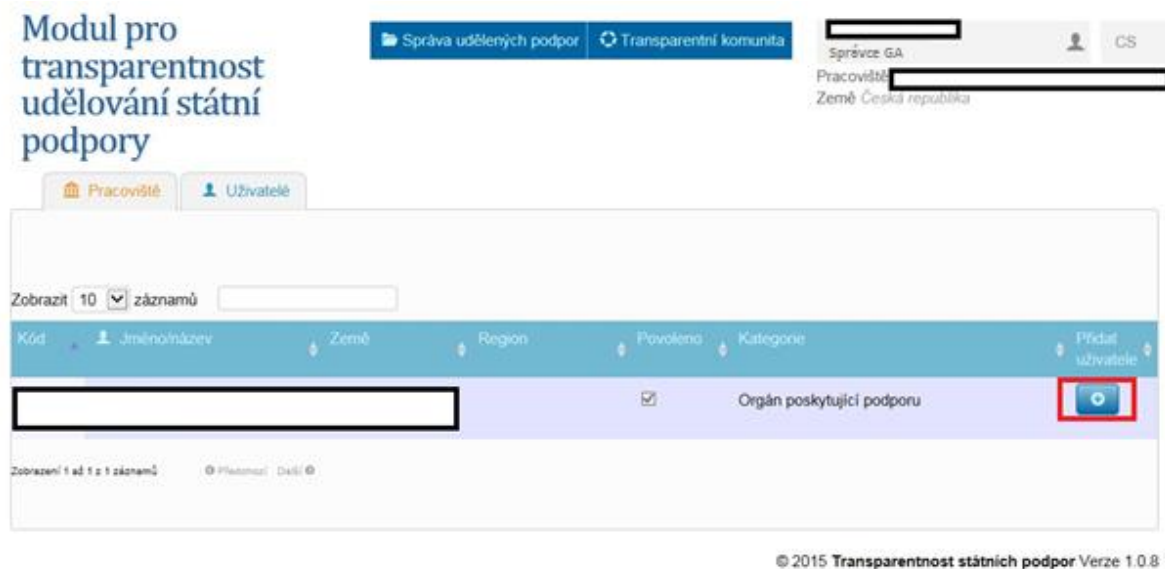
Modul pro transparentnost udělování státní podpory

Správa udělených podpor | Transparentní komunita

Správce GA | CS

Pracoviště

Země Česká republika

Pracoviště | Uživatelé

Zobrazit 10 záznamů

| Kód | Jméno/název | Země | Region | Povoleno | Kategorie | Přidat uživatele |
|---|---|---|---|---|---|---|
| | | | | ☑ | Orgán poskytující podporu | |

Zobrazení 1 až 1 z 1 záznamů | Předchozí | Další

© 2015 **Transparentnost státních podpor** Verze 1.0.8